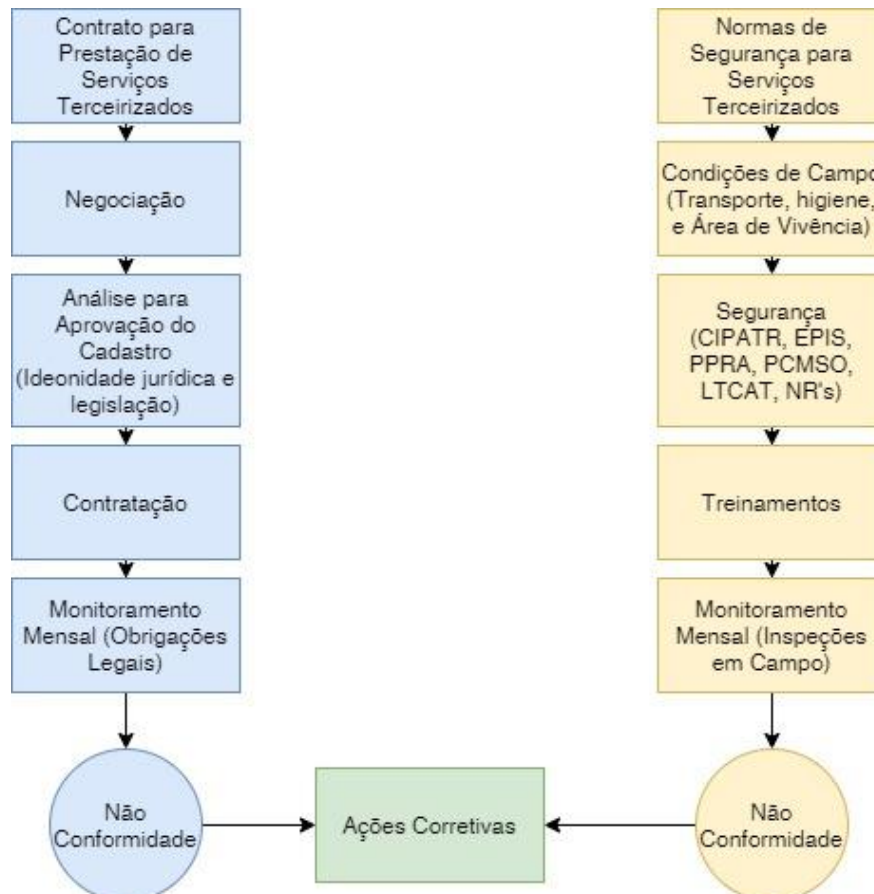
Contrato para Prestação de Serviços Terceirizados

Negociação

Análise para Aprovação do Cadastro (Ideonidade jurídica e legislação)

Contratação

Monitoramento Mensal (Obrigações Legais)

Não Conformidade

Normas de Segurança para Serviços Terceirizados

Condições de Campo (Transporte, higiene, e Área de Vivência)

Segurança (CIPATR, EPIS, PPRA, PCMSO, LTCAT, NR's)

Treinamentos

Monitoramento Mensal (Inspeções em Campo)

Não Conformidade

Ações Corretivas